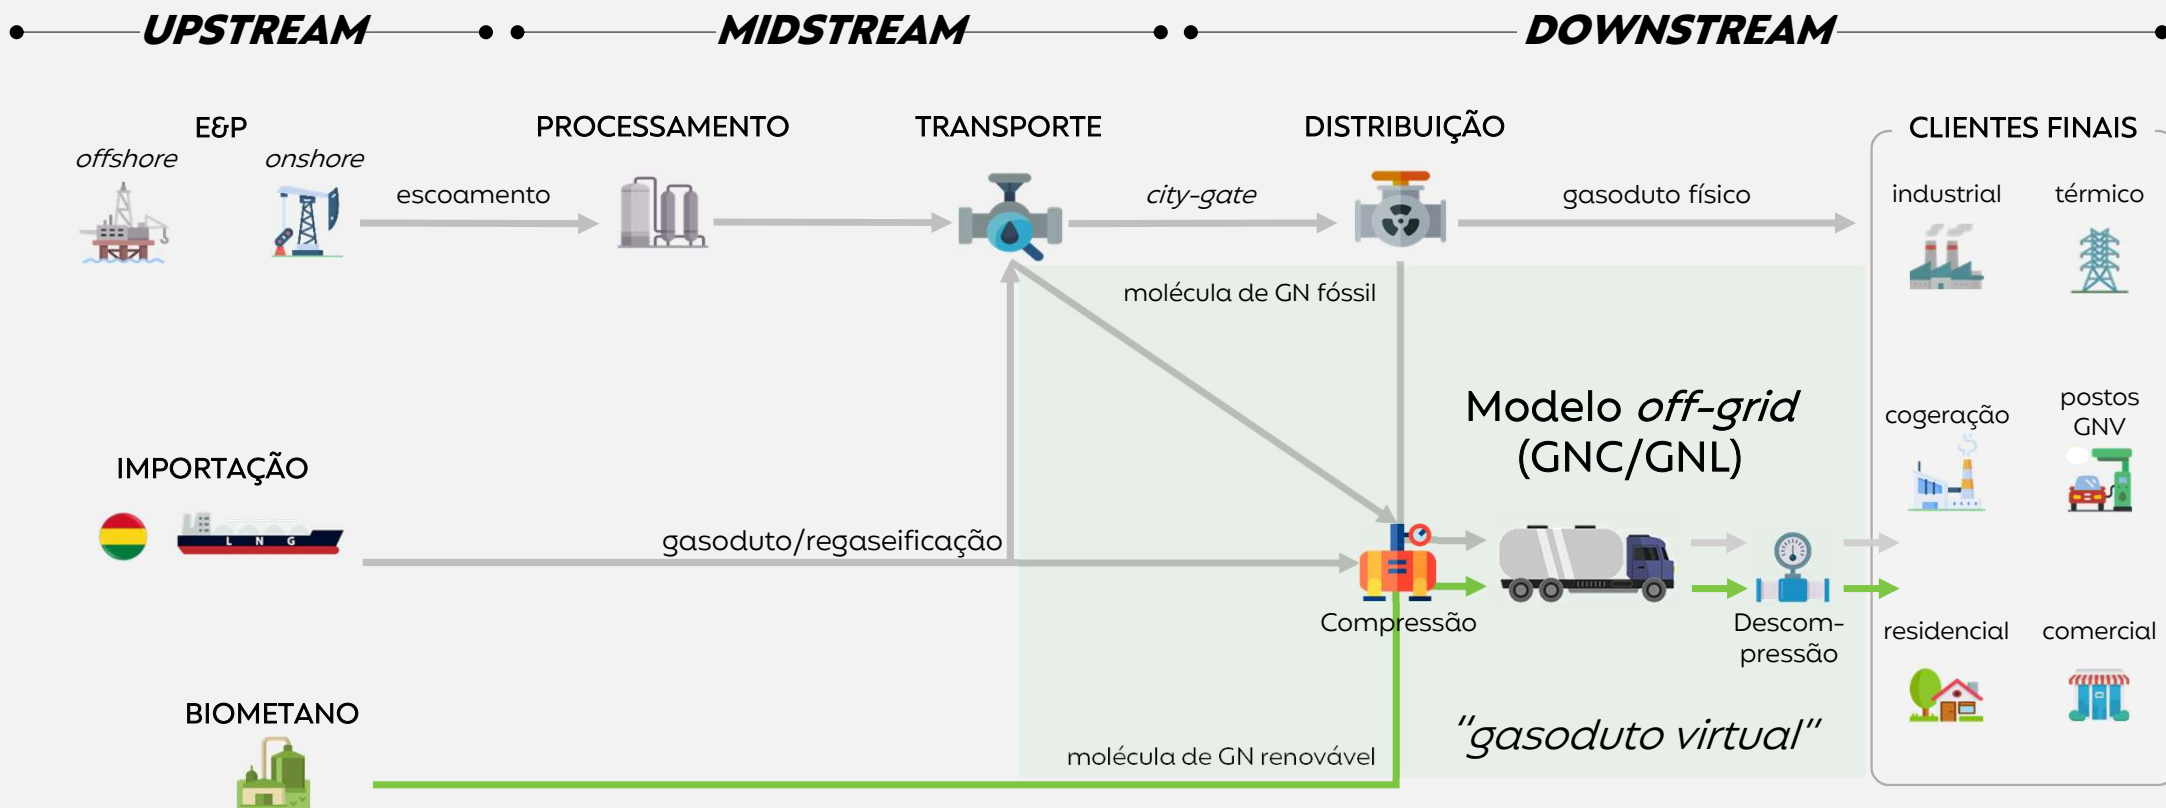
UPSTREAM

MIDSTREAM

DOWNSTREAM

E&P

offshore

onshore

escoamento

PROCESSAMENTO

TRANSPORTE

city-gate

DISTRIBUIÇÃO

gasoduto físico

CLIENTES FINAIS

industrial

térmico

molécula de GN fóssil

Modelo off-grid (GNC/GNL)

cogeração

postos GNV

IMPORTAÇÃO

L N G

gasoduto/regaseificação

Compressão

Descom-pressão

residencial

comercial

BIOMETANO

molécula de GN renovável

"gasoduto virtual"